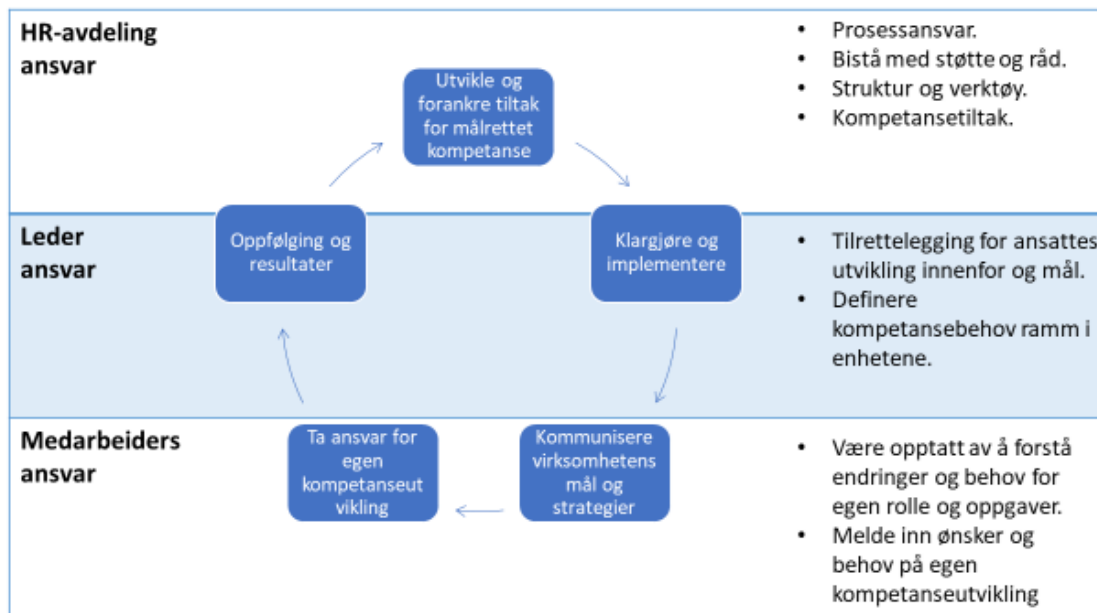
HR-avdeling ansvar

Utvikle og forankre tiltak for målrettet kompetanse

- Prosessansvar.
- Bistå med støtte og råd.
- Struktur og verktøy.
- Kompetansetiltak.

Leder ansvar

Oppfølging og resultater

Klargjøre og implementere

- Tilrettelegging for ansattes utvikling innenfor og mål.
- Definere kompetansebehov ramm i enhetene.

Medarbeiders ansvar

Ta ansvar for egen kompetanseut vikling

Kommunisere virksomhetens mål og strategier

- Være opptatt av å forstå endringer og behov for egen rolle og oppgaver.
- Melde inn ønsker og behov på egen kompetanseutvikling